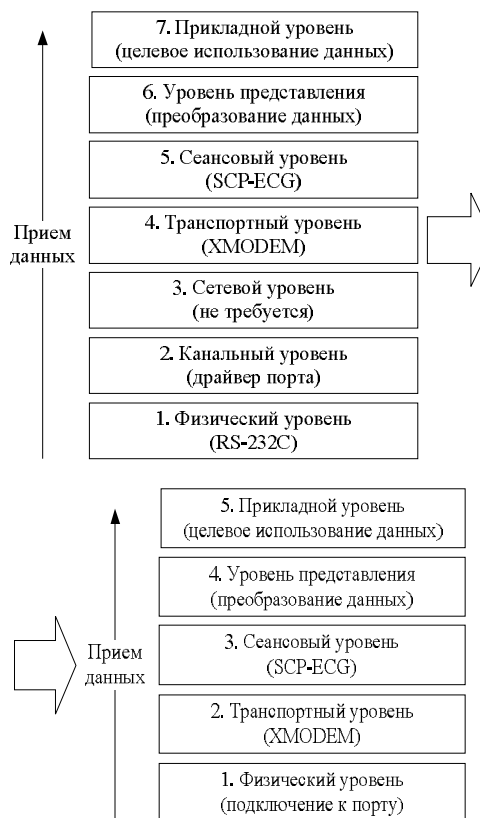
7. Прикладной уровень
(целевое использование данных)

6. Уровень представления
(преобразование данных)

5. Сеансовый уровень
(SCP-ECG)

Прием данных

4. Транспортный уровень
(XMODEM)

3. Сетевой уровень
(не требуется)

2. Канальный уровень
(драйвер порта)

1. Физический уровень
(RS-232C)

5. Прикладной уровень
(целевое использование данных)

4. Уровень представления
(преобразование данных)

Прием данных

3. Сеансовый уровень
(SCP-ECG)

2. Транспортный уровень
(XMODEM)

1. Физический уровень
(подключение к порту)